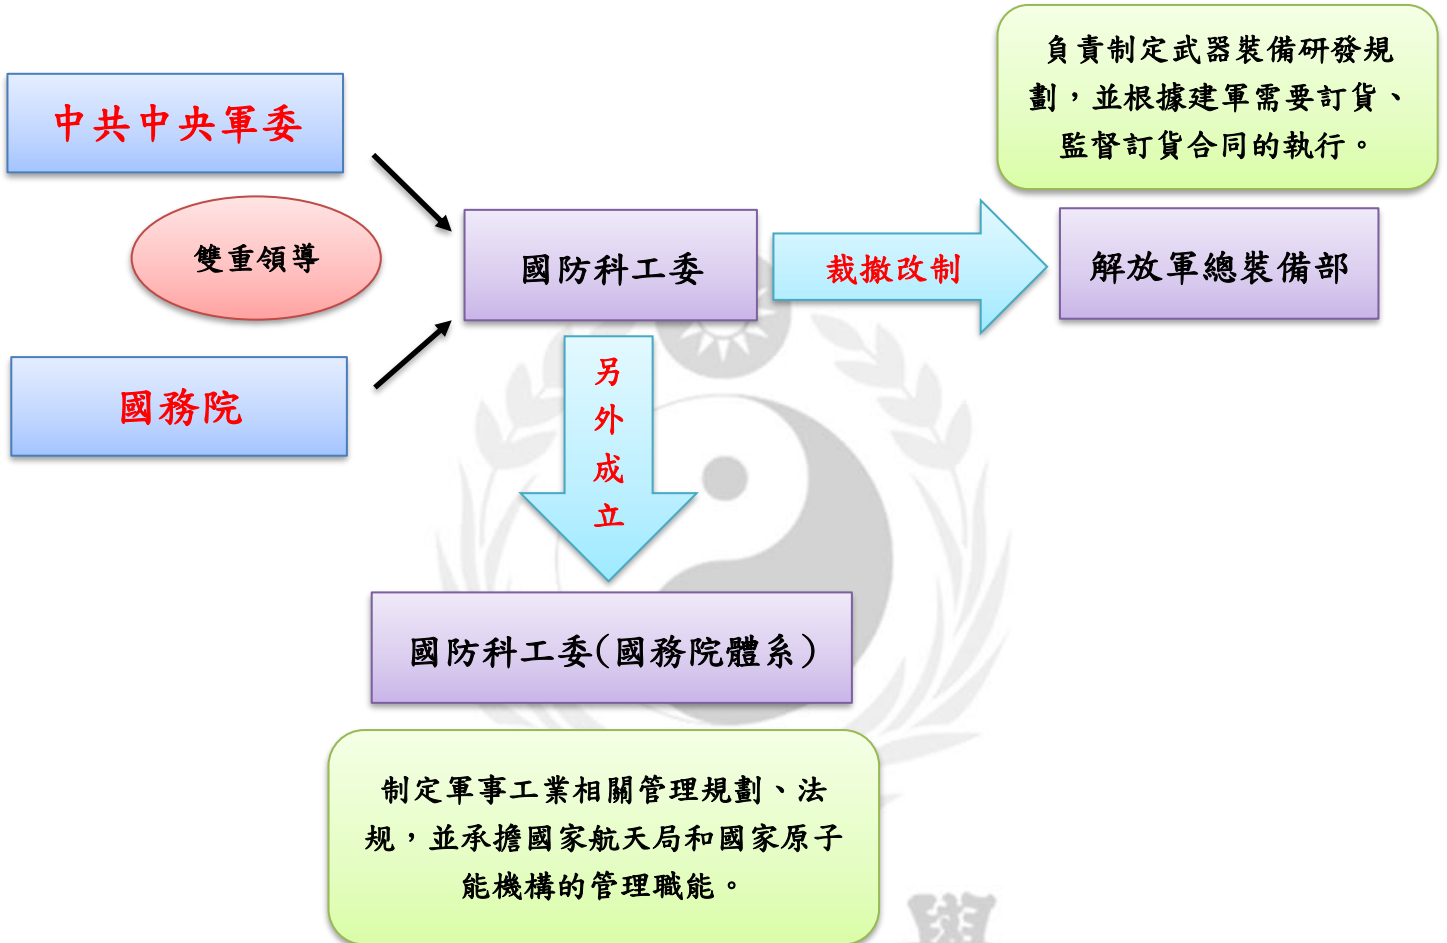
負責制定武器裝備研發規劃，並根據建軍需要訂貨、監督訂貨合同的執行。

中共中央軍委

雙重領導

國務院

國防科工委

裁撤改制

解放軍總裝備部

另外成立

國防科工委(國務院體系)

制定軍事工業相關管理規劃、法規，並承擔國家航天局和國家原子能機構的管理職能。